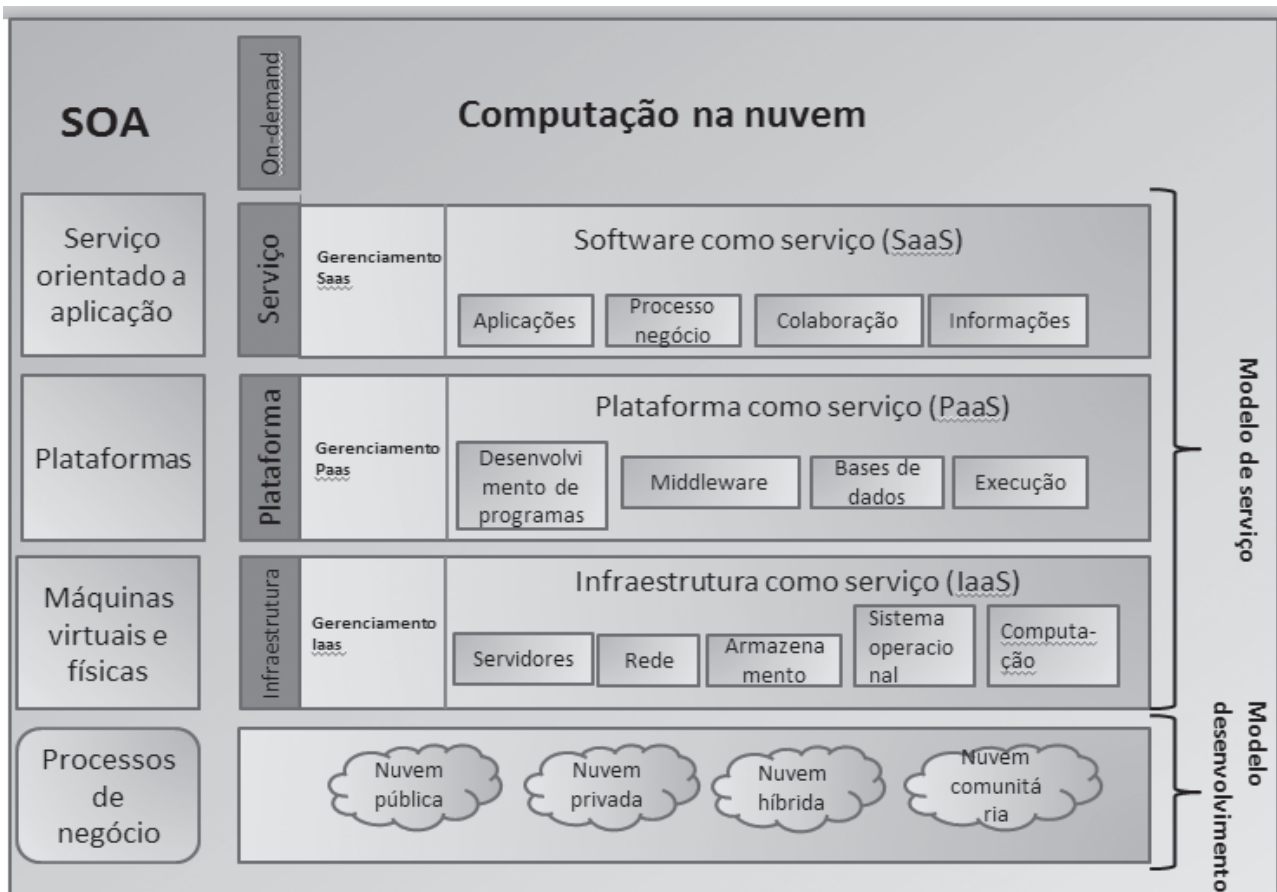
SOA

On-demand

Computação na nuvem

Serviço orientado a aplicação

Serviço

Gerenciamento Saas

Software como serviço (SaaS)

Aplicações

Processo negócio

Colaboração

Informações

Plataformas

Plataforma

Gerenciamento Paas

Plataforma como serviço (PaaS)

Desenvolvimento de programas

Middleware

Bases de dados

Execução

Máquinas virtuais e físicas

Infraestrutura

Gerenciamento Iaas

Infraestrutura como serviço (IaaS)

Servidores

Rede

Armazenamento

Sistema operacional

Computação

Processos de negócio

Nuvem pública

Nuvem privada

Nuvem híbrida

Nuvem comunitária

Modelo de serviço

Modelo desenvolvimento